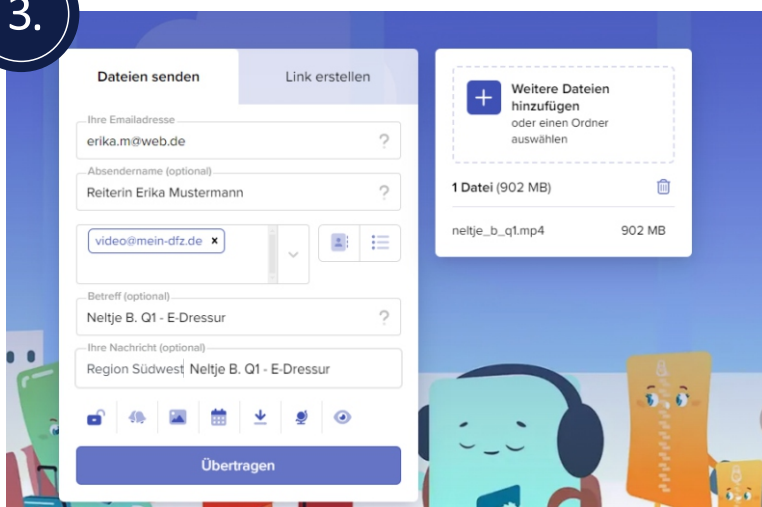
3.

Dateien senden

Link erstellen

Ihre Emailadresse
erika.m@web.de
?

Absendername (optional)
Reiterin Erika Mustermann
?

video@mein-dfz.de ×

Betreff (optional)
Neltje B. Q1 - E-Dressur
?

Ihre Nachricht (optional)
Region Südwest Neltje B. Q1 - E-Dressur

Übertragen

+ Weitere Dateien hinzufügen
oder einen Ordner auswählen

1 Datei (902 MB)

neltje_b_q1.mp4 902 MB